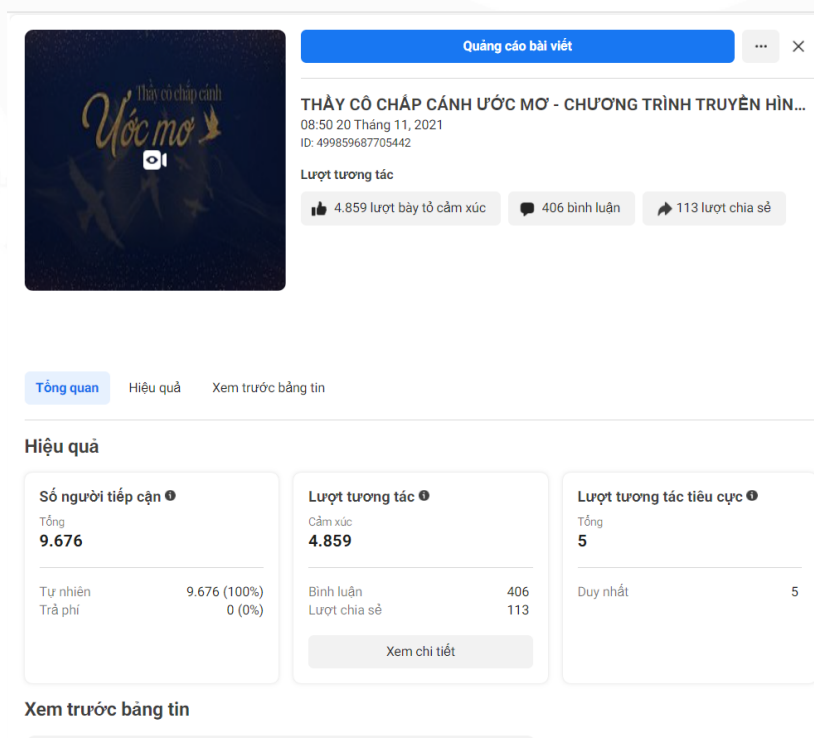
Thầy cô chắp cánh
Ước mơ

Quảng cáo bài viết

···

THẦY CÔ CHẮP CÁNH ƯỚC MƠ - CHƯƠNG TRÌNH TRUYỀN HÌN...
08:50 20 Tháng 11, 2021
ID: 499859687705442

Lượt tương tác

4.859 lượt bày tỏ cảm xúc
406 bình luận
113 lượt chia sẻ

Tổng quan
Hiệu quả
Xem trước bảng tin

Hiệu quả

Số người tiếp cận
Tổng
9.676
Tự nhiên 9.676 (100%)
Trả phí 0 (0%)

Lượt tương tác
Cảm xúc
4.859
Bình luận 406
Lượt chia sẻ 113
Xem chi tiết

Lượt tương tác tiêu cực
Tổng
5
Duy nhất 5

Xem trước bảng tin